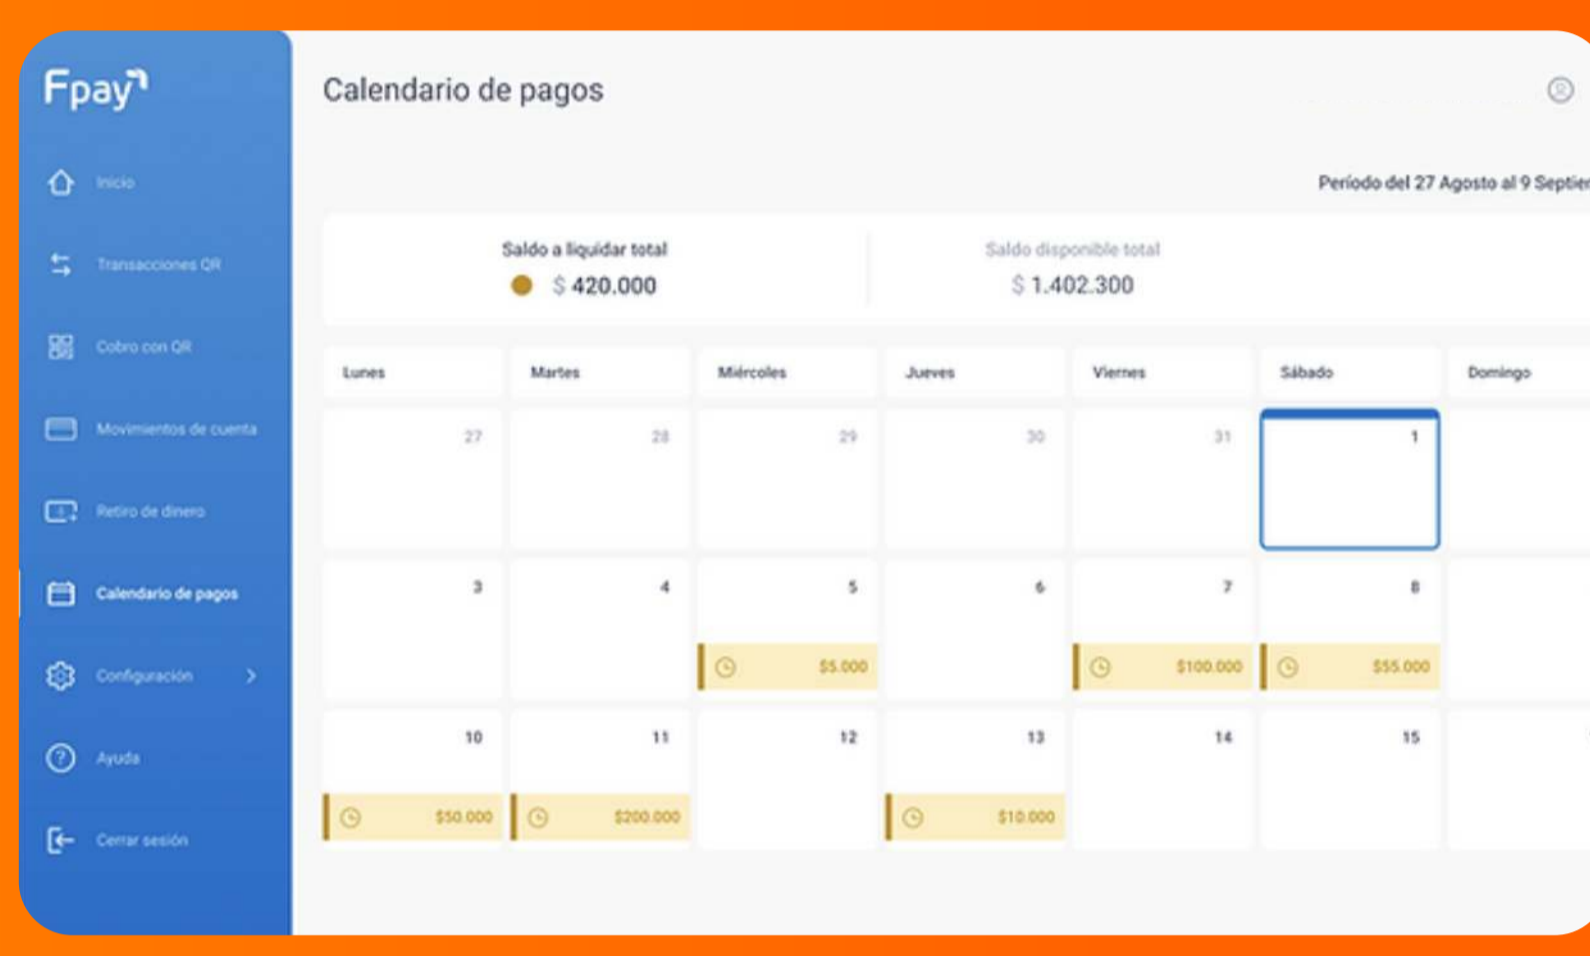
Fpay

Inicio

Transacciones QR

Cobro con QR

Movimientos de cuenta

Retiro de dinero

Calendario de pagos

Configuración

Ayuda

Cerrar sesión

Calendario de pagos

Período del 27 Agosto al 9 Septie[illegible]

Saldo a liquidar total
$ 420.000

Saldo disponible total
$ 1.402.300

| Lunes | Martes | Miércoles | Jueves | Viernes | Sábado | Domingo |
|---|---|---|---|---|---|---|
| 27 | 28 | 29 | 30 | 31 | 1 | |
| 3 | 4 | 5 $5.000 | 6 | 7 $100.000 | 8 $55.000 | |
| 10 $50.000 | 11 $200.000 | 12 | 13 $10.000 | 14 | 15 | |